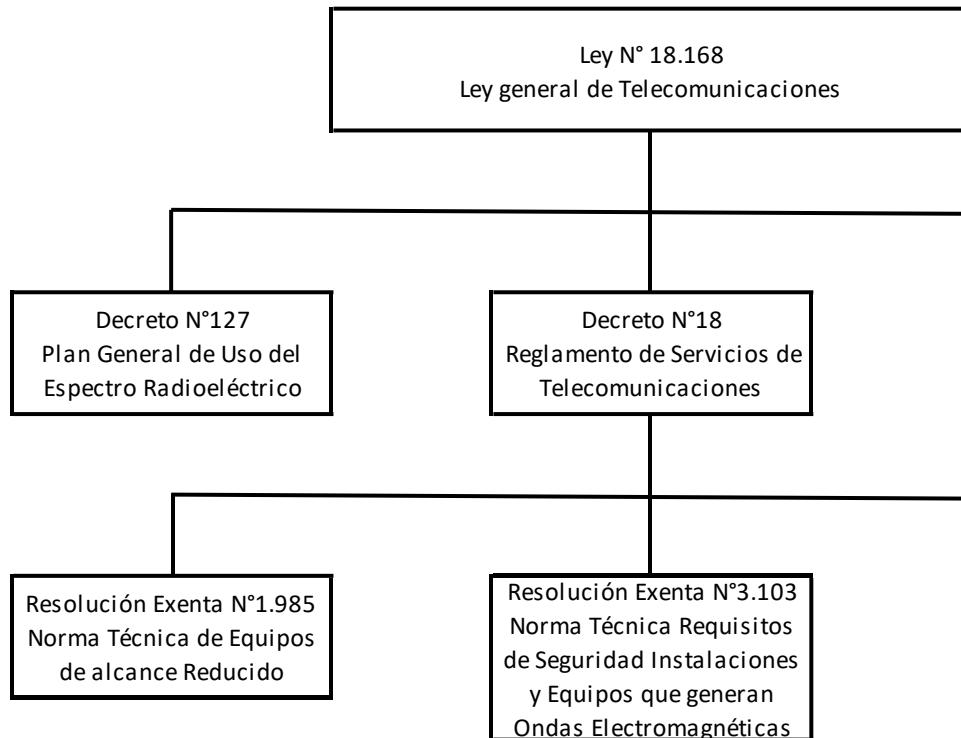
Ley N° 18.168
Ley general de Telecomunicaciones

Decreto N°127
Plan General de Uso del Espectro Radioeléctrico

Decreto N°18
Reglamento de Servicios de Telecomunicaciones

Resolución Exenta N°1.985
Norma Técnica de Equipos de alcance Reducido

Resolución Exenta N°3.103
Norma Técnica Requisitos de Seguridad Instalaciones y Equipos que generan Ondas Electromagnéticas